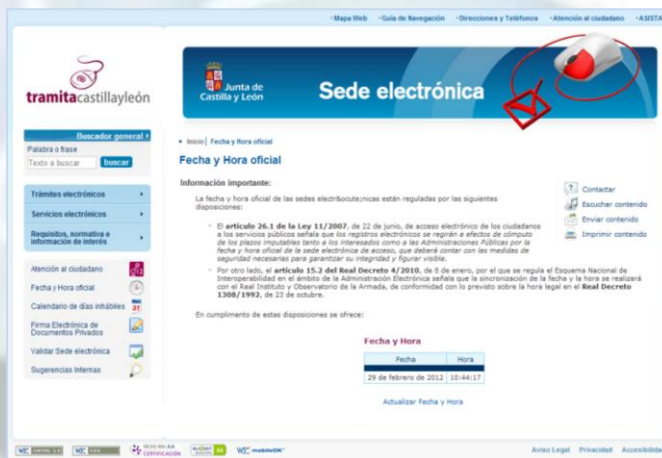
•Mapa Web •Guía de Navegación •Direcciones y Teléfonos •Atención al ciudadano •ASISTA

tramitacastillayleón

Junta de Castilla y León

Sede electrónica

Buscador general
Palabra o frase
Texto a buscar buscar

Trámites electrónicos
Servicios electrónicos
Requisitos, normativa e información de interés

Atención al ciudadano
Fecha y Hora oficial
Calendario de días inhábiles
Firma Electrónica de Documentos Privados
Validar Sede electrónica
Sugerencias Internas

• Inicio | Fecha y Hora oficial

Fecha y Hora oficial

Información importante:

La fecha y hora oficial de las sedes electr&oacute;nicas están reguladas por las siguientes disposiciones:

• El artículo 26.1 de la Ley 11/2007, de 22 de junio, de acceso electrónico de los ciudadanos a los servicios públicos señala que los registros electrónicos se regirán a efectos de cómputo de los plazos imputables tanto a los interesados como a las Administraciones Públicas por la fecha y hora oficial de la sede electrónica de acceso, que deberá contar con las medidas de seguridad necesarias para garantizar su integridad y figurar visible.

• Por otro lado, el artículo 15.2 del Real Decreto 4/2010, de 8 de enero, por el que se regula el Esquema Nacional de Interoperabilidad en el ámbito de la Administración Electrónica señala que la sincronización de la fecha y la hora se realizará con el Real Instituto y Observatorio de la Armada, de conformidad con lo previsto sobre la hora legal en el Real Decreto 1308/1992, de 23 de octubre.

En cumplimiento de estas disposiciones se ofrece:

Contactar
Escuchar contenido
Enviar contenido
Imprimir contenido

Fecha y Hora

| Fecha | Hora |
|---|---|
| 29 de febrero de 2012 | 10:44:17 |

Actualizar Fecha y Hora

Aviso Legal Privacidad Accesibilidad